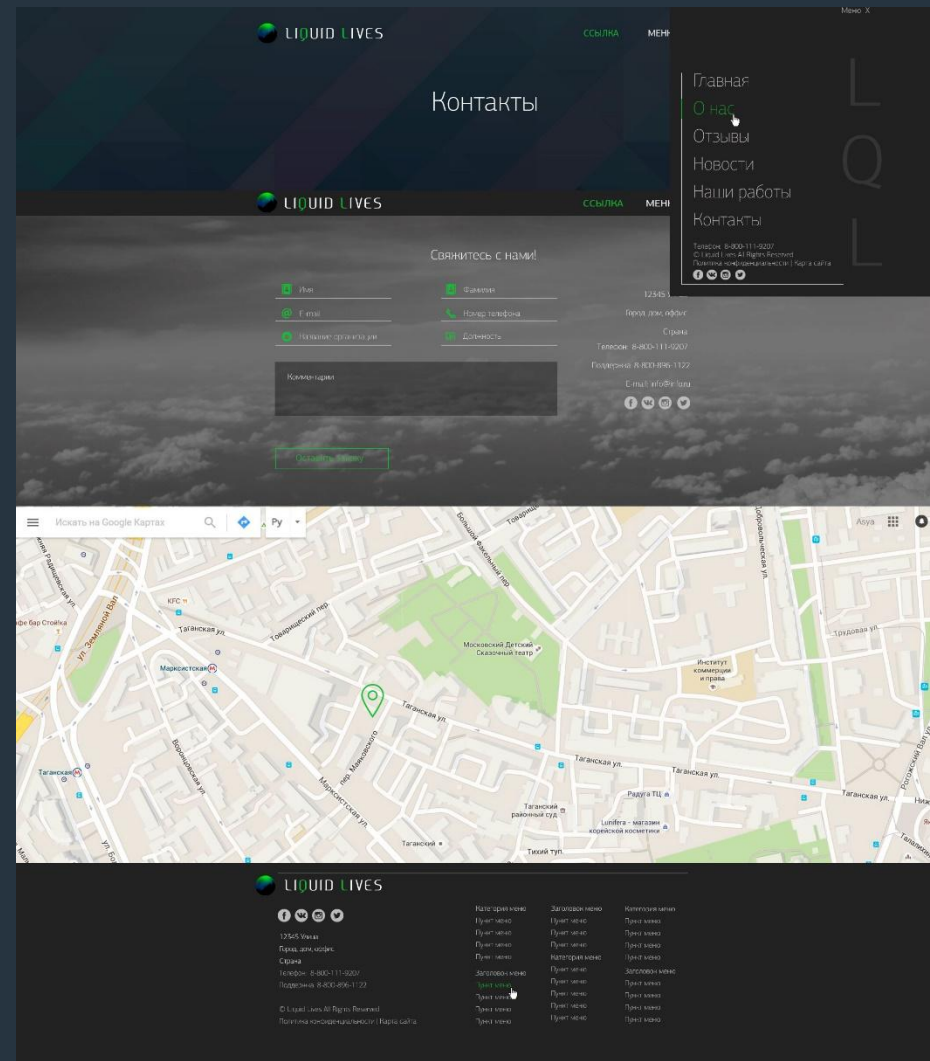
LIQUID LIVES

ССЫЛКА МЕНЮ

Меню X

Контакты

Главная
О нас
Отзывы
Новости
Наши работы
Контакты

Телефон: 8-800-111-9207
© Liquid Lives All Rights Reserved
Политика конфиденциальности | Карта сайта

LIQUID LIVES

ССЫЛКА МЕНЮ

Свяжитесь с нами!

Имя
Фамилия
E-mail
Номер телефона
Название организации
Должность

Комментарии

Оставить заявку

12345 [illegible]
Город, дом, офис
Страна
Телефон: 8-800-111-9207
Поддержка: 8-800-896-1122
E-mail: info@rt.com

Искать на Google Картах
Ру

Таганская ул.
Товарищеский пер.
Марксистская
Московский Детский Сказочный театр
Таганская ул.
пер. Маяковского
Марксистская ул.
Таганский районный суд
Lundfera - магазин корейской косметики
Тихий туп.
Таганская
Институт коммерции и права
Радуга ТЦ
ул. Земляной Вал
Большой Факельный пер.
Трудовая ул.
KFC
Таганский

LIQUID LIVES

12345 Улица
Город, дом, офис
Страна
Телефон: 8-800-111-9207
Поддержка: 8-800-896-1122

© Liquid Lives All Rights Reserved
Политика конфиденциальности | Карта сайта

| Категория меню | Заголовок меню | Категория меню |
|---|---|---|
| Пункт меню | Пункт меню | Пункт меню |
| Пункт меню | Пункт меню | Пункт меню |
| Пункт меню | Пункт меню | Пункт меню |
| Пункт меню | Категория меню | Пункт меню |
| Заголовок меню | Пункт меню | Заголовок меню |
| Пункт меню | Пункт меню | Пункт меню |
| Пункт меню | Пункт меню | Пункт меню |
| Пункт меню | Пункт меню | Пункт меню |
| Пункт меню | Пункт меню | Пункт меню |